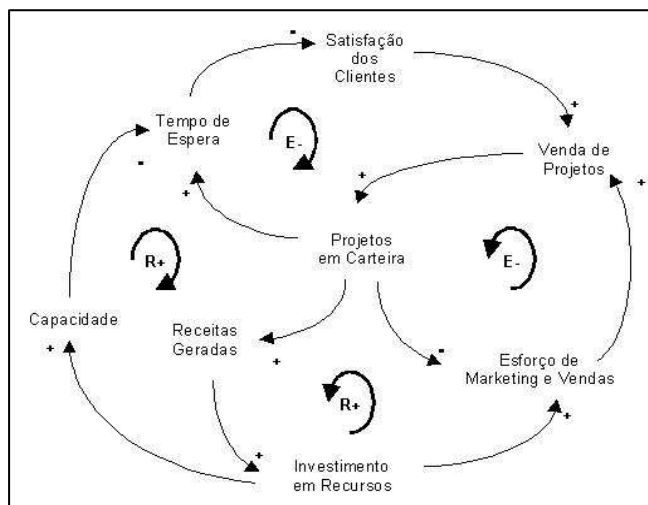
Satisfação dos Clientes

-

Tempo de Espera

E-

+

Venda de Projetos

-

+

+

+

R+

Projetos em Carteira

E-

Capacidade

Receitas Geradas

+

+

-

Esforço de Marketing e Vendas

R+

+

+

Investimento em Recursos